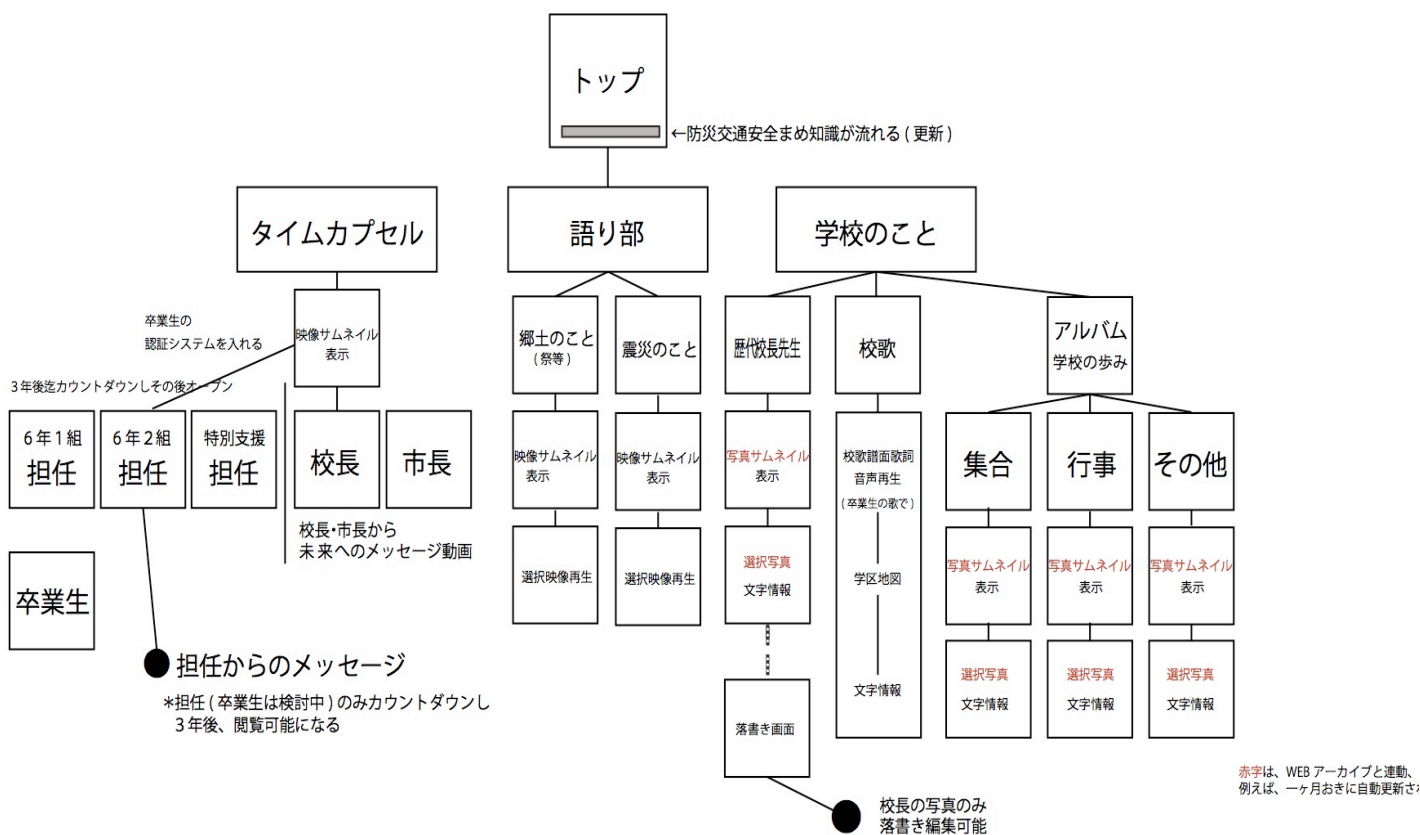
トップ

←防災交通安全まめ知識が流れる ( 更新 )

タイムカプセル

語り部

学校のこと

卒業生の
認証システムを入れる

3年後迄カウントダウンしその後オープン

映像サムネイル表示

6年1組
担任

6年2組
担任

特別支援
担任

校長

市長

校長・市長から
未来へのメッセージ動画

卒業生

担任からのメッセージ

*担任 ( 卒業生は検討中 ) のみカウントダウンし
3年後、閲覧可能になる

郷土のこと
( 祭等 )

震災のこと

映像サムネイル表示

映像サムネイル表示

選択映像再生

選択映像再生

歴代校長先生

写真サムネイル表示

選択写真
文字情報

落書き画面

校長の写真のみ
落書き編集可能

校歌

校歌譜面歌詞
音声再生
( 卒業生の歌で )

学区地図

文字情報

アルバム
学校の歩み

集合

行事

その他

写真サムネイル表示

写真サムネイル表示

写真サムネイル表示

選択写真
文字情報

選択写真
文字情報

選択写真
文字情報

赤字は、WEB アーカイブと連動、
例えば、一ヶ月おきに自動更新さ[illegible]